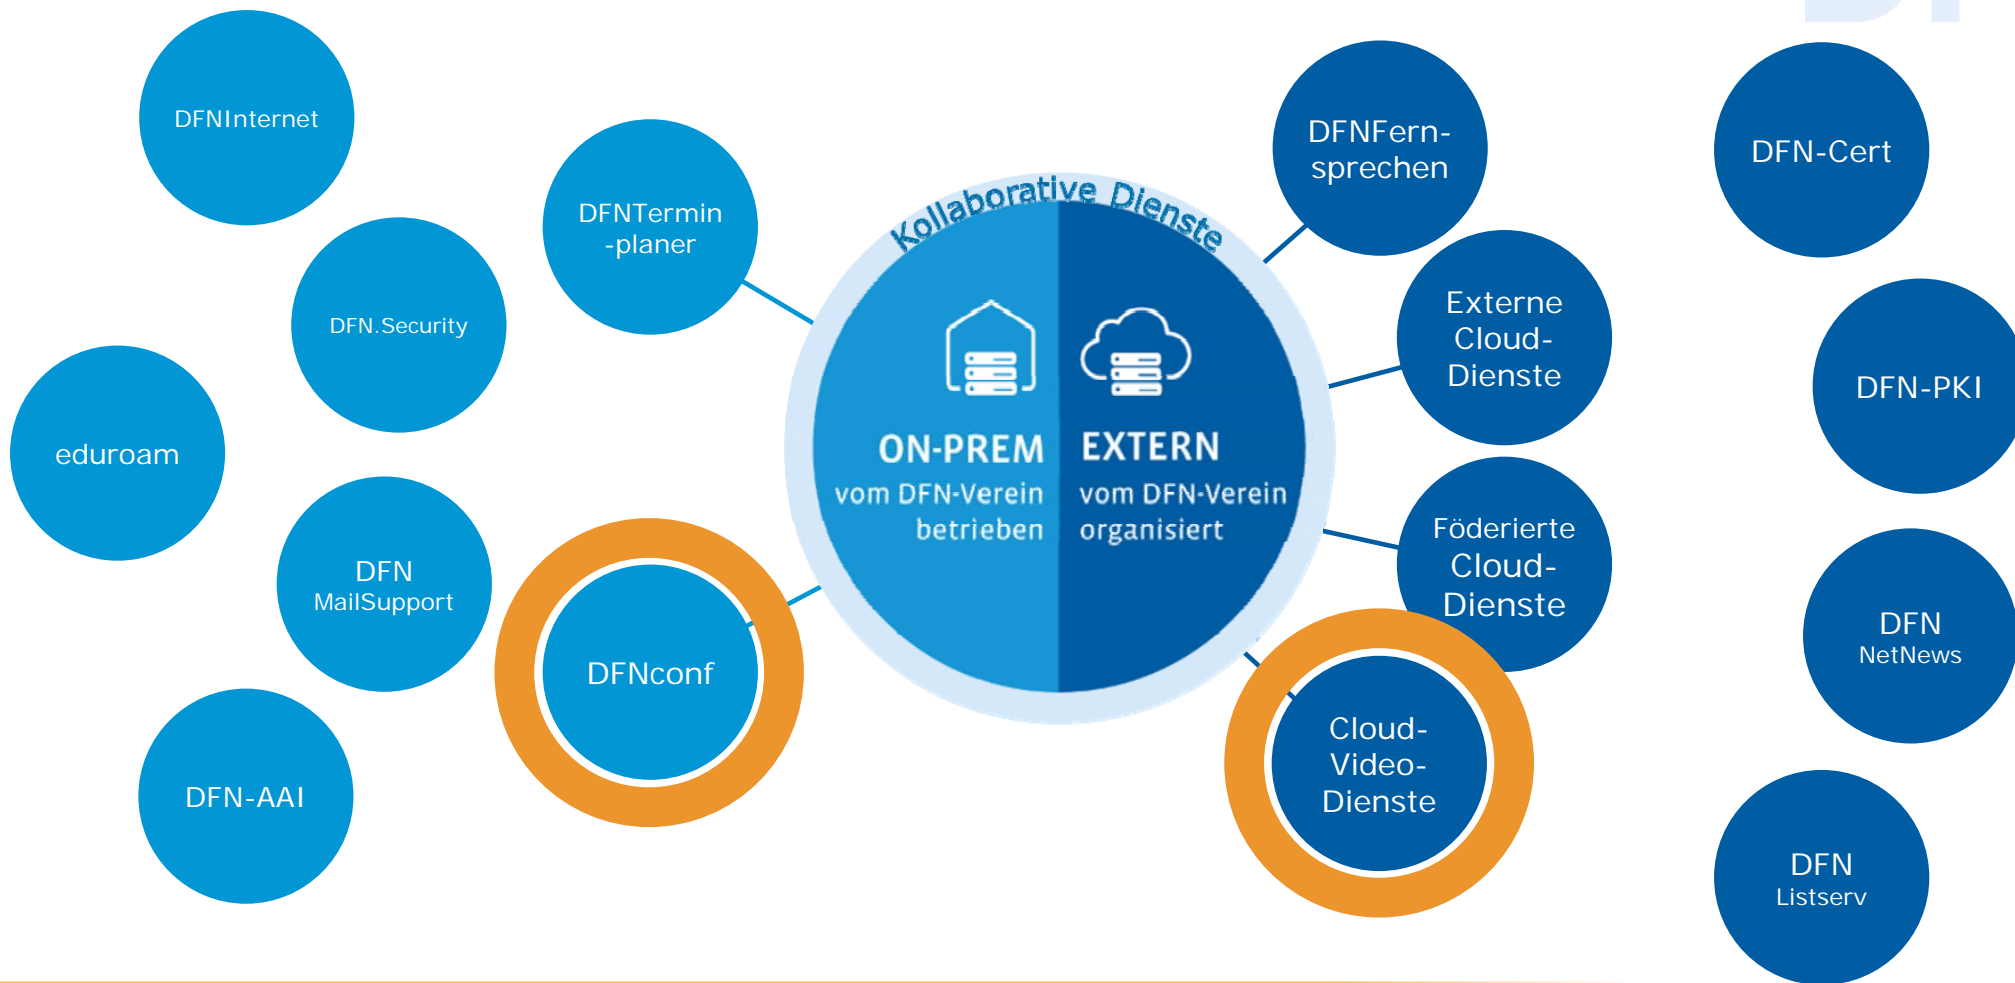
DFNInternet

DFN.Security

eduroam

DFN MailSupport

DFN-AAI

DFNTermin -planer

DFNconf

Kollaborative Dienste

ON-PREM vom DFN-Verein betrieben

EXTERN vom DFN-Verein organisiert

DFNFern-sprechen

Externe Cloud-Dienste

Föderierte Cloud-Dienste

Cloud-Video-Dienste

DFN-Cert

DFN-PKI

DFN NetNews

DFN Listserv